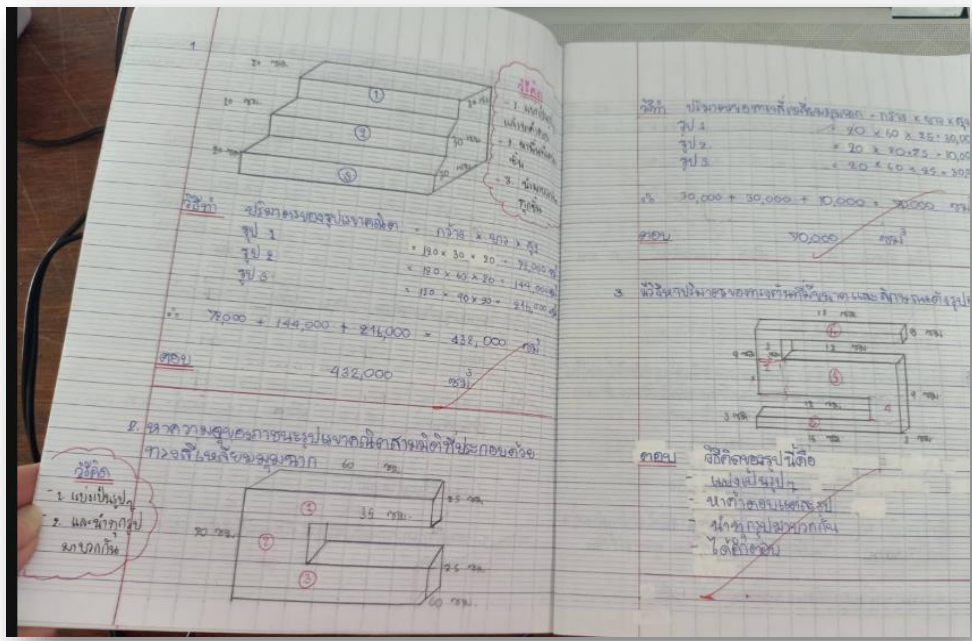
1

30 ซม.

20 ซม.

20 ซม.

①

②

③

30 ซม.

วิธีคิด
- 1. แยกเป็นแต่ละชั้น
- 2. หาพื้นที่แต่ละชั้น
- 3. นำมาบวกรวมกัน

วิธีทำ ปริมาตรของรูปทรงสี่เหลี่ยม = กว้าง × ยาว × สูง
รูป 1 = 130 × 30 × 20 = 78,000 ลบ.ซม.
รูป 2 = 130 × 60 × 20 = 144,000 ลบ.ซม.
รูป 3 = 130 × 90 × 20 = 216,000 ลบ.ซม.

∴ 78,000 + 144,000 + 216,000 = 438,000 ลบ.ซม.

ตอบ 432,000 ลบ.ซม.

2. หาความจุของภาชนะรูปทรงสี่เหลี่ยมมุมฉากที่ประกอบด้วยทรงสี่เหลี่ยมมุมฉาก

60 ซม.

①

35 ซม.

25 ซม.

30 ซม.

②

③

25 ซม.

60 ซม.

วิธีคิด
- 1. แบ่งเป็นรูปๆ
- 2. และนำทุกรูปมาบวกกัน

วิธีทำ ปริมาตรของทรงสี่เหลี่ยมมุมฉาก = กว้าง × ยาว × สูง
รูป 1 = 20 × 60 × 25 = 30,000
รูป 2 = 20 × 20 × 75 = 30,000
รูป 3 = 20 × 60 × 25 = 30,000

∴ 30,000 + 30,000 + 10,000 + 30,000 ลบ.ซม.

ตอบ 90,000 ลบ.ซม.

3. หาปริมาตรของทรงสี่เหลี่ยมมุมฉาก และหาพื้นที่ของรูป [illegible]

12 ซม.

①

8 ซม.

12 ซม.

②

③

4

3 ซม.

12 ซม.

④

16 ซม.

3 ซม.

ตอบ วิธีคิดของรูปนี้คือ
- แบ่งเป็นรูปๆ
- หาค่าของแต่ละรูป
- นำมาบวกกัน
- ได้คำตอบ